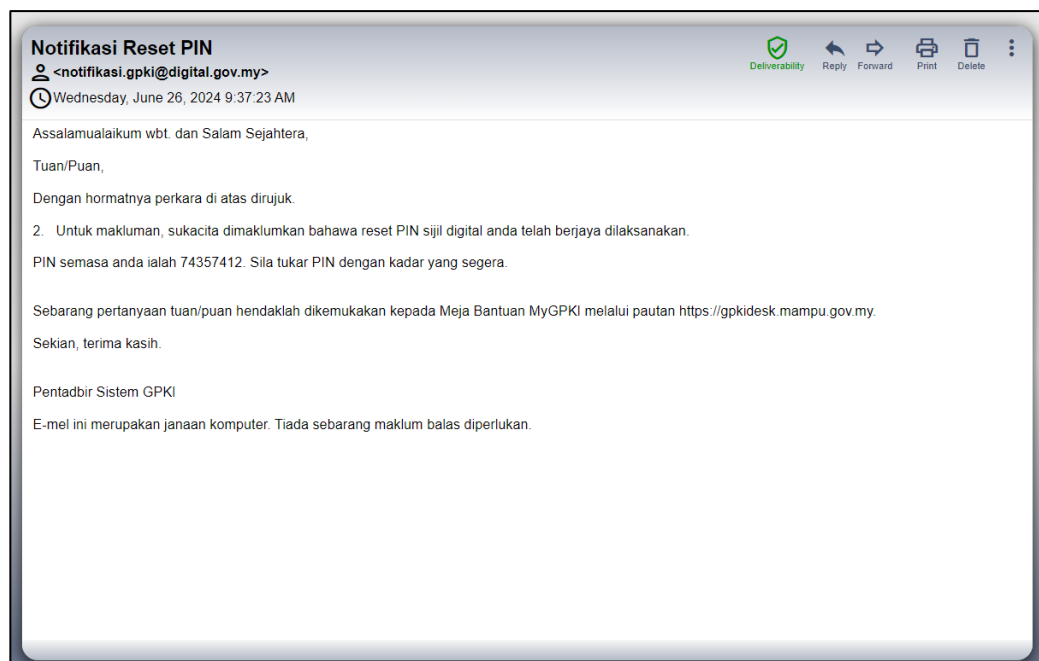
Notifikasi Reset PIN
<notifikasi.gpki@digital.gov.my>
Wednesday, June 26, 2024 9:37:23 AM

Deliverability Reply Forward Print Delete

Assalamualaikum wbt. dan Salam Sejahtera,

Tuan/Puan,

Dengan hormatnya perkara di atas dirujuk.

2. Untuk makluman, sukacita dimaklumkan bahawa reset PIN sijil digital anda telah berjaya dilaksanakan.

PIN semasa anda ialah 74357412. Sila tukar PIN dengan kadar yang segera.

Sebarang pertanyaan tuan/puan hendaklah dikemukakan kepada Meja Bantuan MyGPKI melalui pautan https://gpkidesk.mampu.gov.my.

Sekian, terima kasih.

Pentadbir Sistem GPKI

E-mel ini merupakan janaan komputer. Tiada sebarang maklum balas diperlukan.